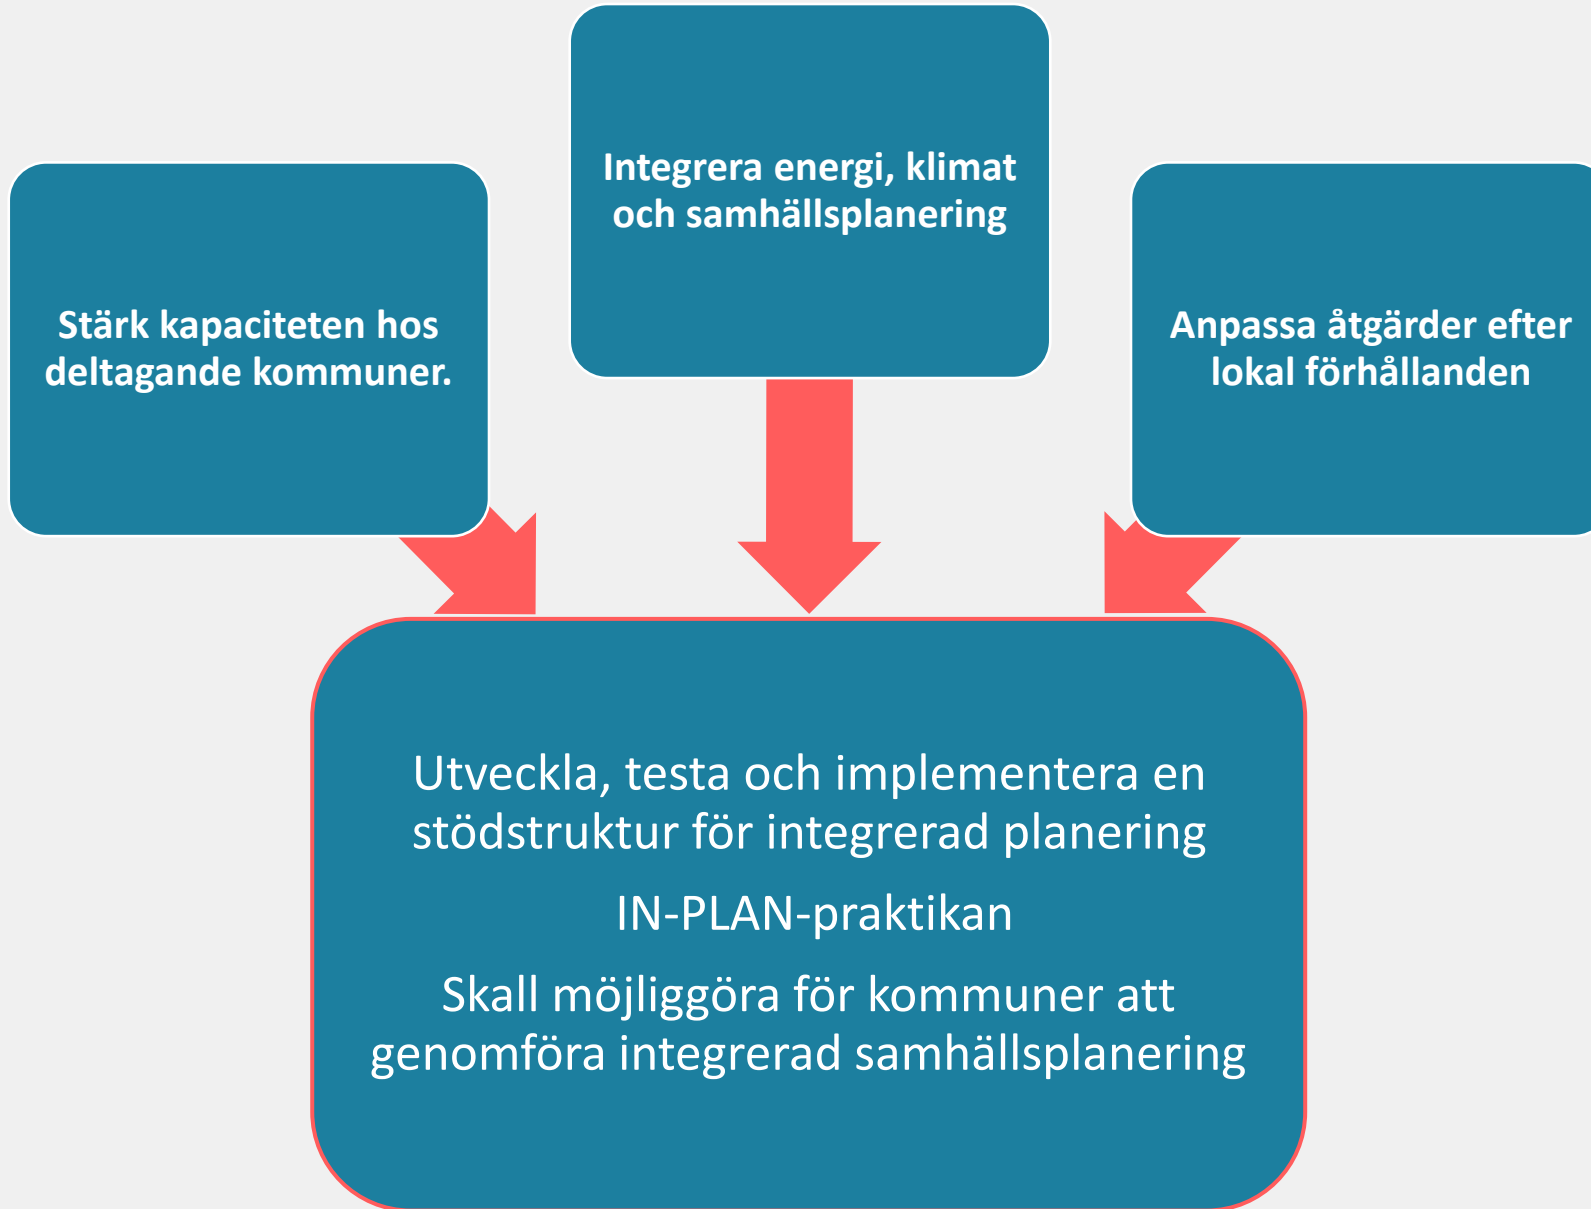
Integrera energi, klimat och samhällsplanering

Stärk kapaciteten hos deltagande kommuner.

Anpassa åtgärder efter lokal förhållanden

Utveckla, testa och implementera en stödstruktur för integrerad planering

IN-PLAN-praktikan

Skall möjliggöra för kommuner att genomföra integrerad samhällsplanering